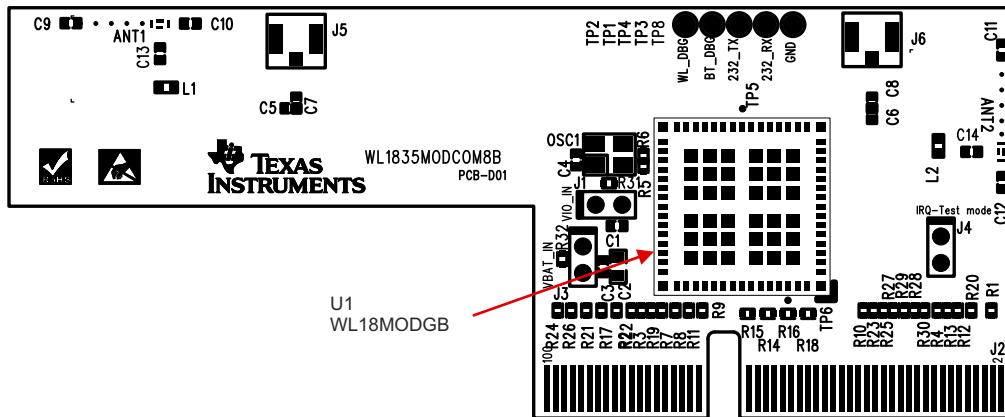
C9 C10
ANT1
C13
L1
J5
C5 C7
RoHS
TEXAS INSTRUMENTS
WL1835MODCOM8B
PCB-D01
TP2 TP1 TP4 TP3 TP8
WL_DBG BT_DBG 232_TX 232_RX GND
TP5
J6
C6 C8
C11
ANT2
C14
L2
C12
OSC1
C4
R6
J1
R31
R5
VIO_IN
IRQ-Test mode
J4
VBAT_IN
R32
C1
J3
C3 C2
U1
WL18MODGB
R24 R26 R21 R17 R22 R23 R19 R7 R8 R11 R9
R15 R16
R14 R18
TP6
R10 R23 R25 R27 R29 R28 R30 R4 R13 R12 R20 R1
J2
100